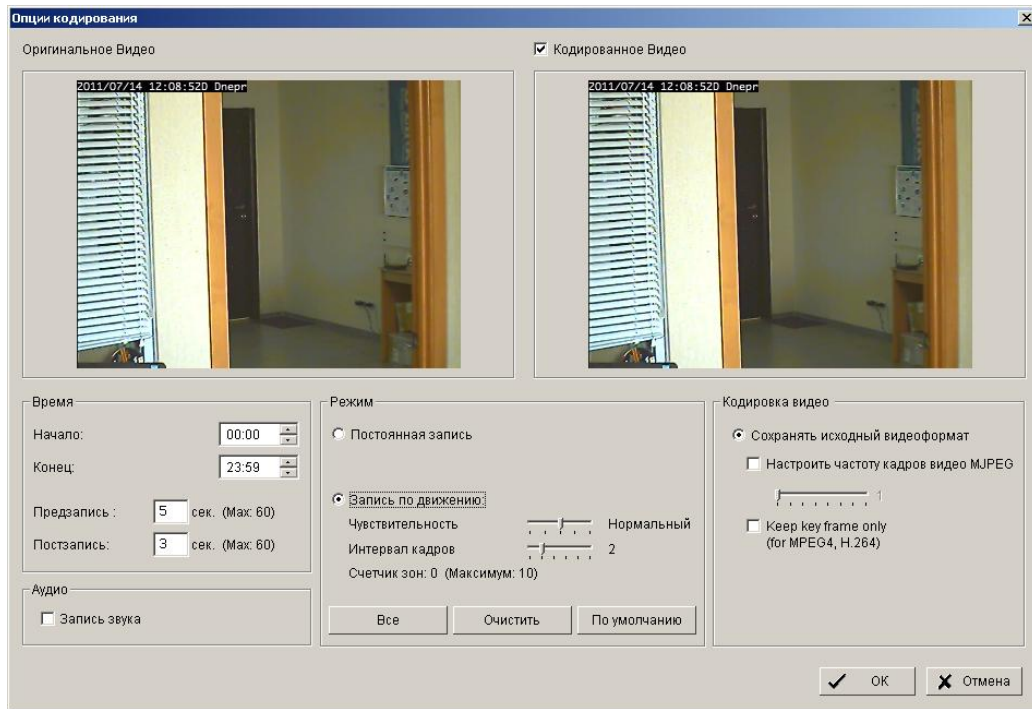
Опции кодирования

Оригинальное Видео

Кодированное Видео

2011/07/14 12:08:52D Dnepr

2011/07/14 12:08:52D Dnepr

Время

Начало: 00:00

Конец: 23:59

Предзапись : 5 сек. (Max: 60)

Постзапись: 3 сек. (Max: 60)

Аудио

Запись звука

Режим

Постоянная запись

Запись по движению

Чувствительность Нормальный

Интервал кадров 2

Счетчик зон: 0 (Максимум: 10)

Все

Очистить

По умолчанию

Кодировка видео

Сохранять исходный видеоформат

Настроить частоту кадров видео MJPEG

1

Keep key frame only (for MPEG4, H.264)

OK

Отмена